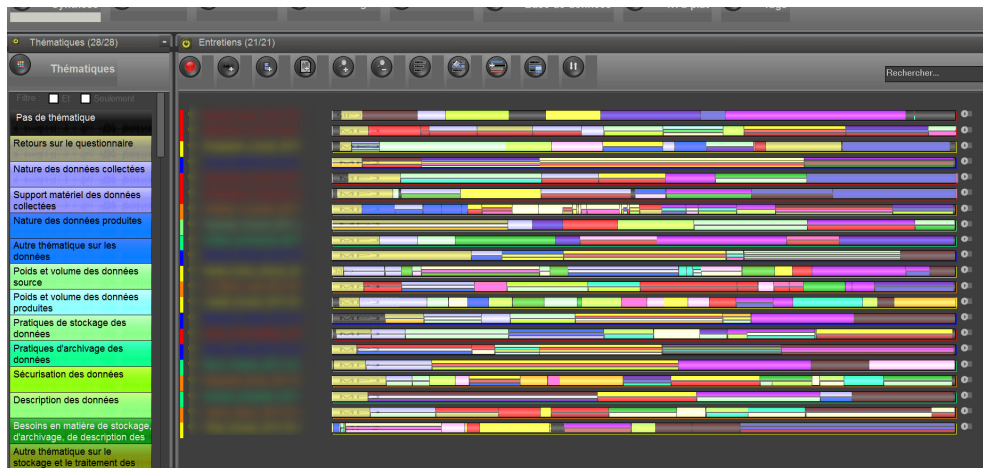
Thématiques (28/28)

Entretiens (21/21)

Thématiques

Rechercher...

Filtre Seulement

Pas de thématique

Retours sur le questionnaire

Nature des données collectées

Support matériel des données collectées

Nature des données produites

Autre thématique sur les données

Poids et volume des données source

Poids et volume des données produites

Pratiques de stockage des données

Pratiques d'archivage des données

Sécurisation des données

Description des données

Besoins en matière de stockage, d'archivage, de description des

Autre thématique sur le stockage et le traitement des